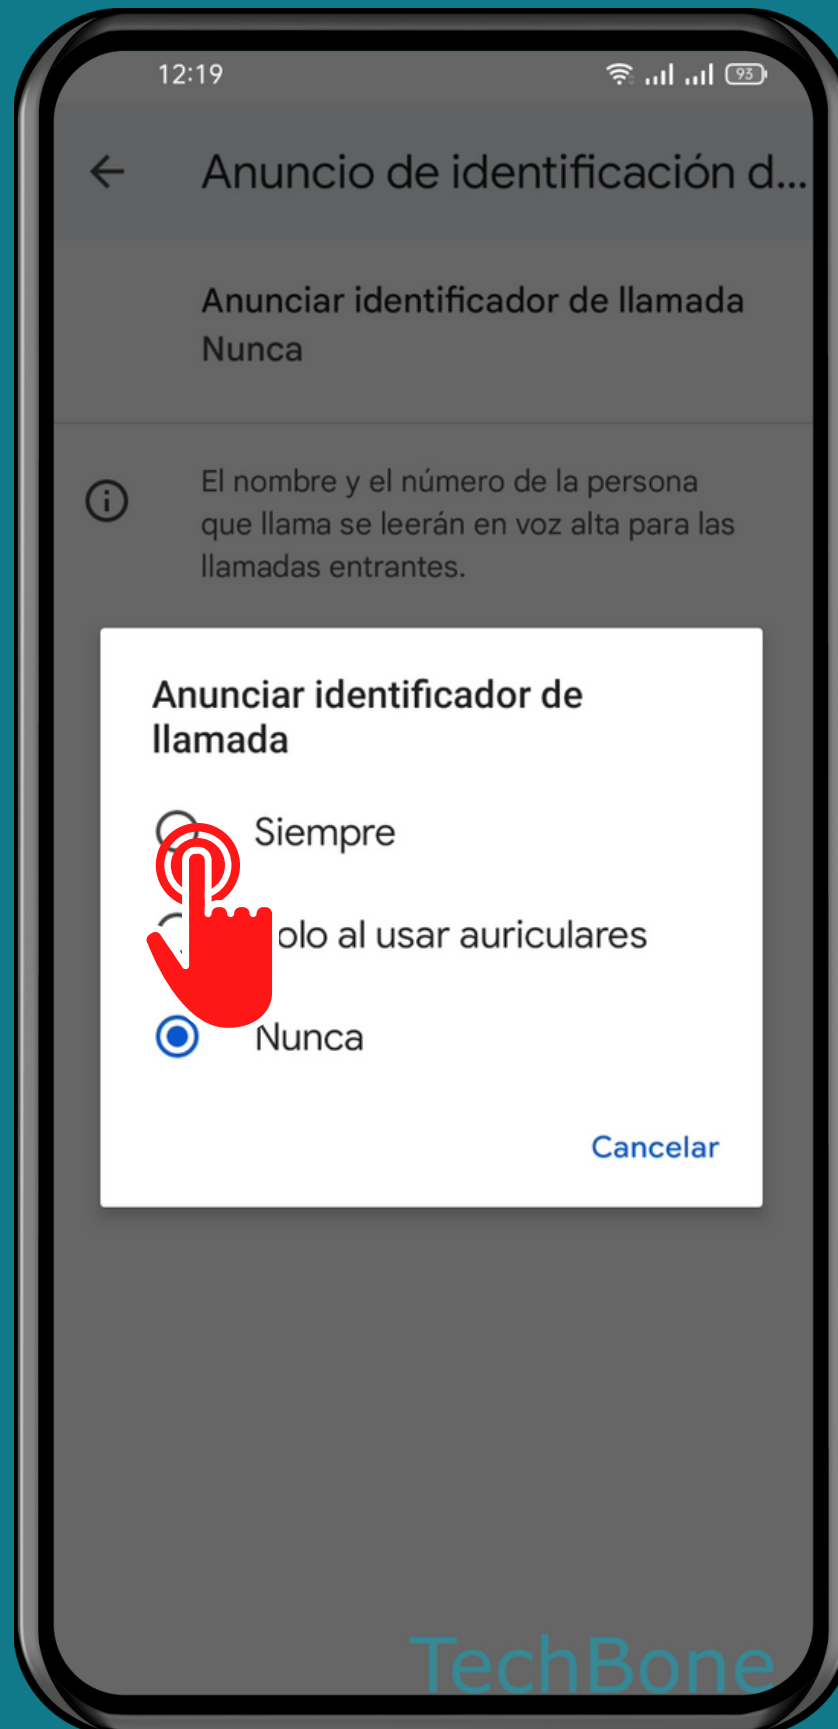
12:19

93

Anuncio de identificación d...

Anunciar identificador de llamada
Nunca

El nombre y el número de la persona que llama se leerán en voz alta para las llamadas entrantes.

Anunciar identificador de llamada

Siempre

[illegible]olo al usar auriculares

Nunca

Cancelar

TechBone